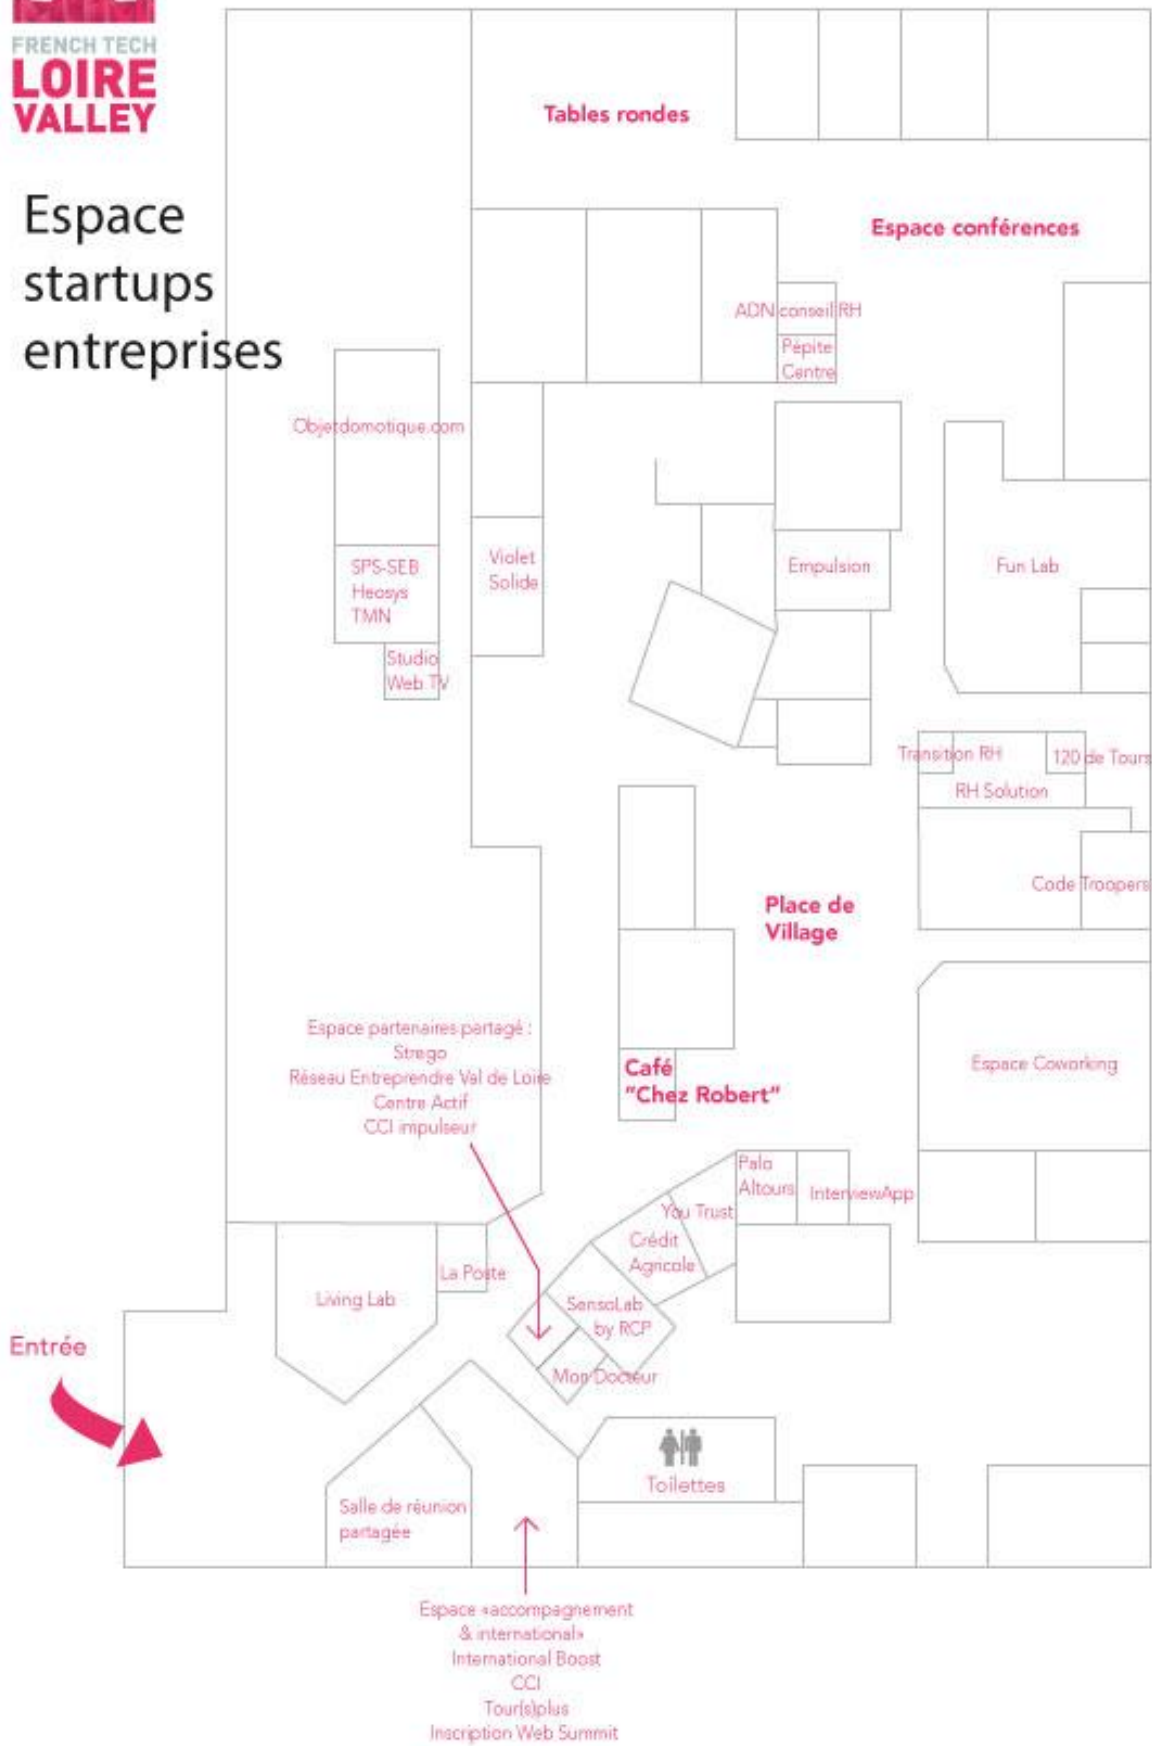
FRENCH TECH
LOIRE
VALLEY

Espace startups entreprises

Tables rondes

Espace conférences

ADN conseil RH

Pépite Centre

Objetdomotique.com

SPS-SEB
Heosys
TMN

Studio Web TV

Violet Solide

Empulsion

Fun Lab

Transition RH

120 de Tours

RH Solution

Code Troopers

Place de Village

Espace partenaires partagé :
Strego
Réseau Entreprendre Val de Loire
Centre Actif
CCI impulseur

Café "Chez Robert"

Espace Coworking

Palo Altours

InterviewApp

You Trust

Crédit Agricole

SensoLab by RCP

Mon Docteur

La Poste

Living Lab

Entrée

Toilettes

Salle de réunion partagée

Espace «accompagnement & international»
International Boost
CCI
Tour(s)plus
Inscription Web Summit